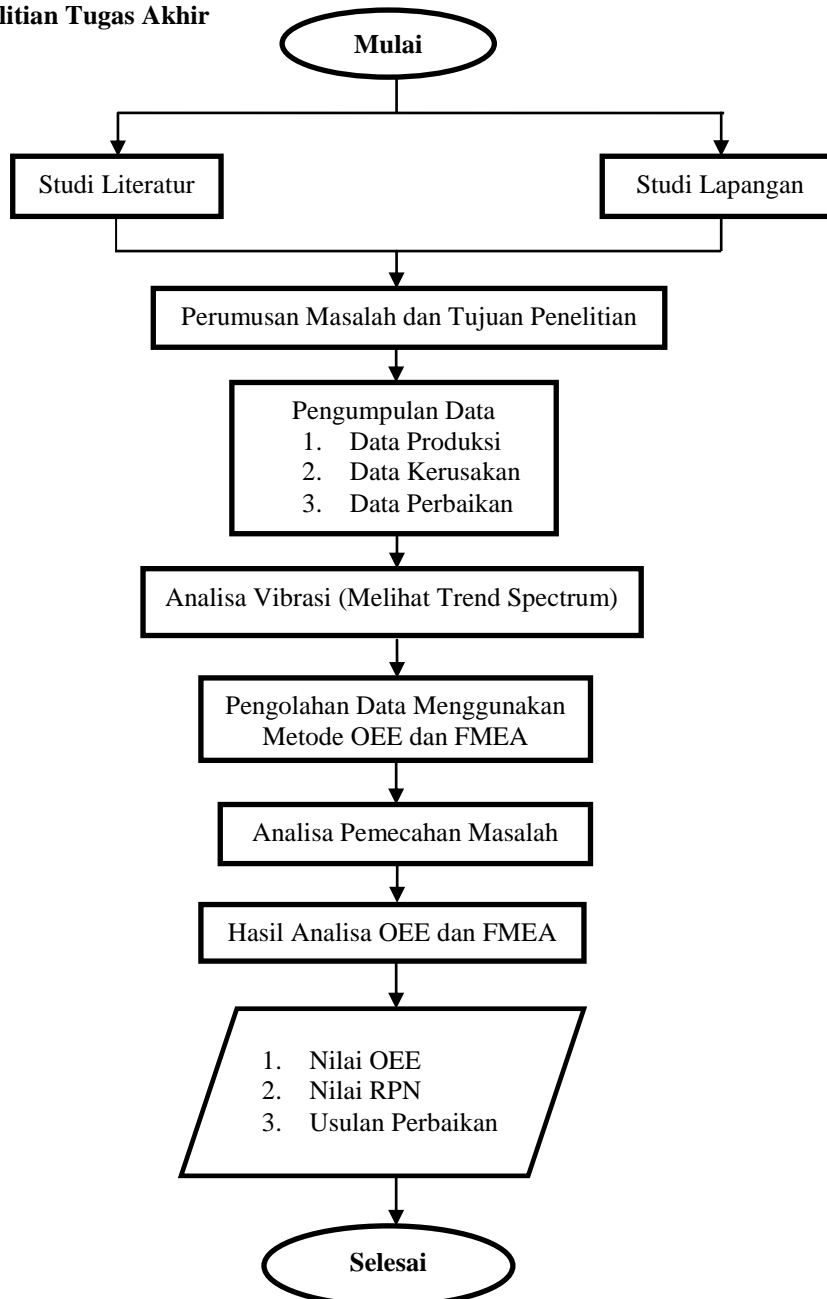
litian Tugas Akhir

Mulai

Studi Literatur

Studi Lapangan

Perumusan Masalah dan Tujuan Penelitian

Pengumpulan Data
1. Data Produksi
2. Data Kerusakan
3. Data Perbaikan

Analisa Vibrasi (Melihat Trend Spectrum)

Pengolahan Data Menggunakan Metode OEE dan FMEA

Analisa Pemecahan Masalah

Hasil Analisa OEE dan FMEA

1. Nilai OEE
2. Nilai RPN
3. Usulan Perbaikan

Selesai